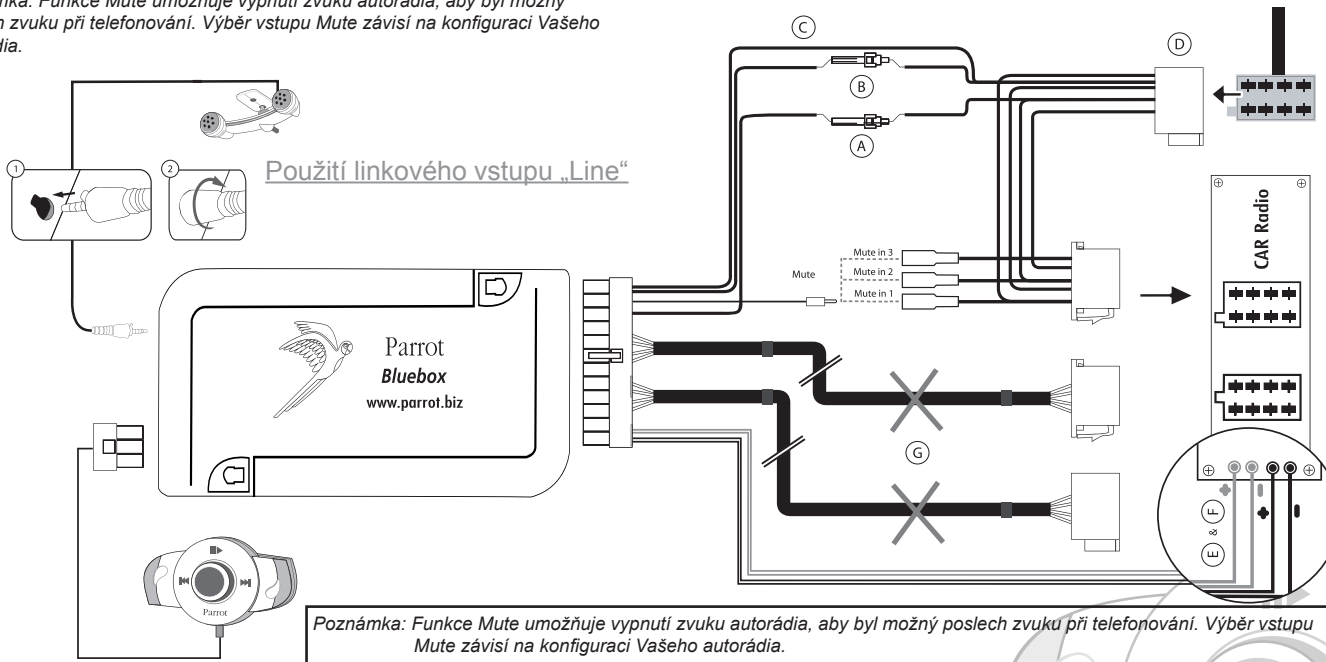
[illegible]mka: Funkce Mute umožňuje vypnutí zvuku autorádia, aby byl možný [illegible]h zvuku při telefonování. Výběr vstupu Mute závisí na konfiguraci Vašeho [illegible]dia.

C

D

B

A

1

2

Použití linkového vstupu „Line“

CAR Radio

Mute in 3

Mute in 2

Mute

Mute in 1

Parrot

Bluebox

www.parrot.biz

G

E & F

Parrot

Poznámka: Funkce Mute umožňuje vypnutí zvuku autorádia, aby byl možný poslech zvuku při telefonování. Výběr vstupu Mute závisí na konfiguraci Vašeho autorádia.